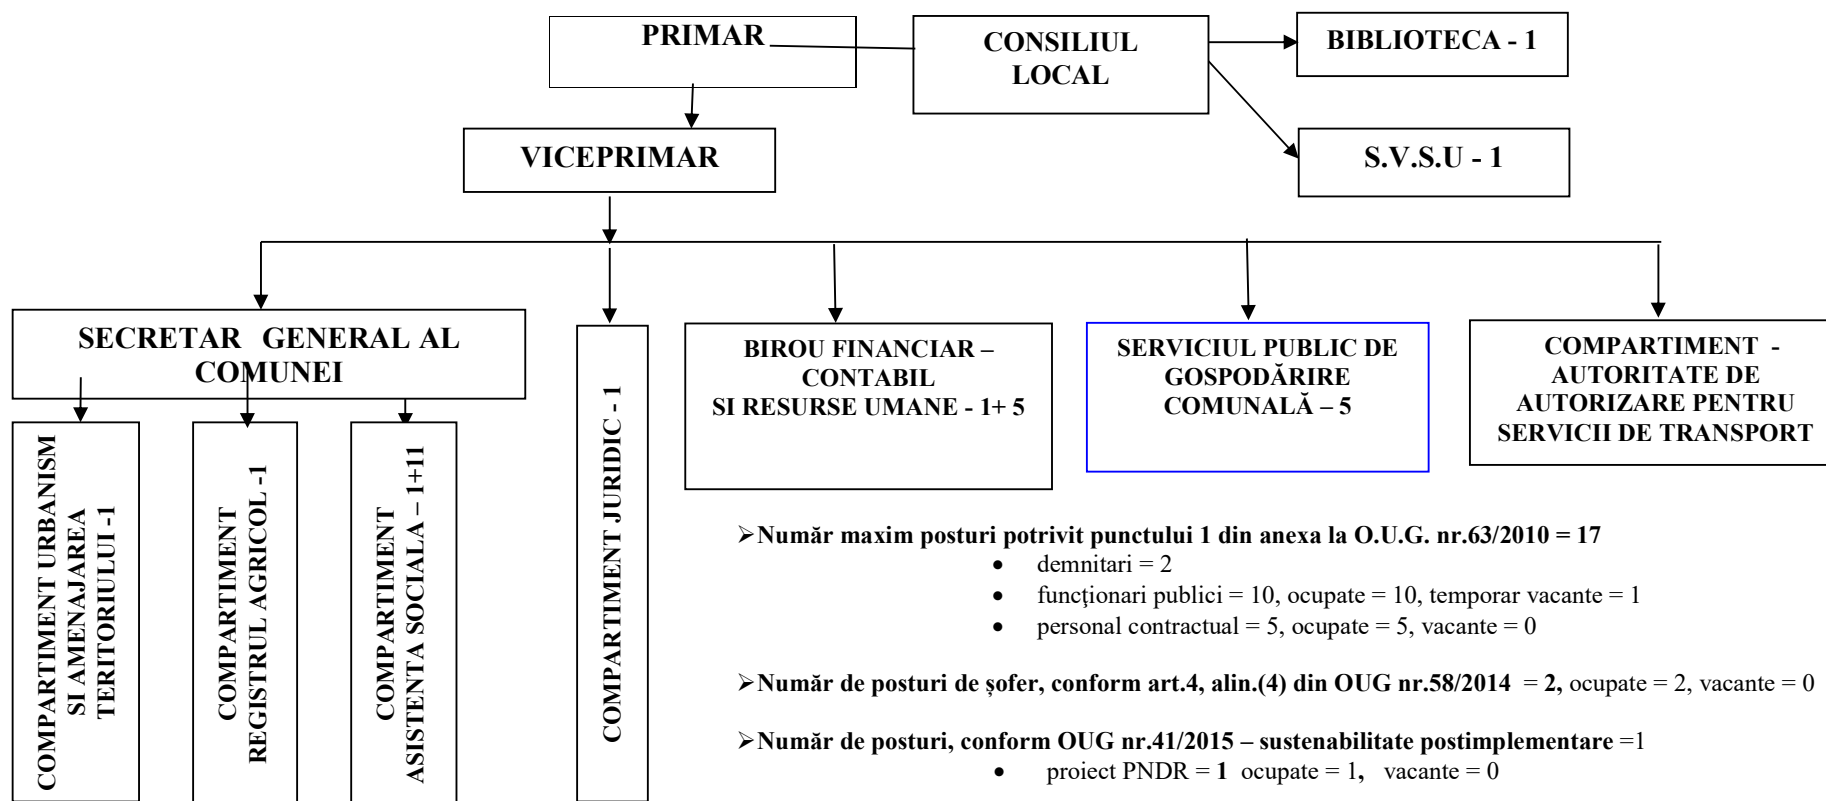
PRIMAR

CONSILIUL LOCAL

BIBLIOTECA - 1

S.V.S.U - 1

VICEPRIMAR

SECRETAR GENERAL AL COMUNEI

COMPARTIMENT URBANISM SI AMENAJAREA TERITORIULUI -1

COMPARTIMENT REGISTRUL AGRICOL -1

COMPARTIMENT ASISTENTA SOCIALA – 1+11

COMPARTIMENT JURIDIC - 1

BIROU FINANCIAR – CONTABIL SI RESURSE UMANE - 1+ 5

SERVICIUL PUBLIC DE GOSPODĂRIRE COMUNALĂ – 5

COMPARTIMENT - AUTORITATE DE AUTORIZARE PENTRU SERVICII DE TRANSPORT

➢Număr maxim posturi potrivit punctului 1 din anexa la O.U.G. nr.63/2010 = 17
• demnitari = 2
• funcţionari publici = 10, ocupate = 10, temporar vacante = 1
• personal contractual = 5, ocupate = 5, vacante = 0

➢Număr de posturi de şofer, conform art.4, alin.(4) din OUG nr.58/2014 = 2, ocupate = 2, vacante = 0

➢Număr de posturi, conform OUG nr.41/2015 – sustenabilitate postimplementare =1
• proiect PNDR = 1 ocupate = 1, vacante = 0